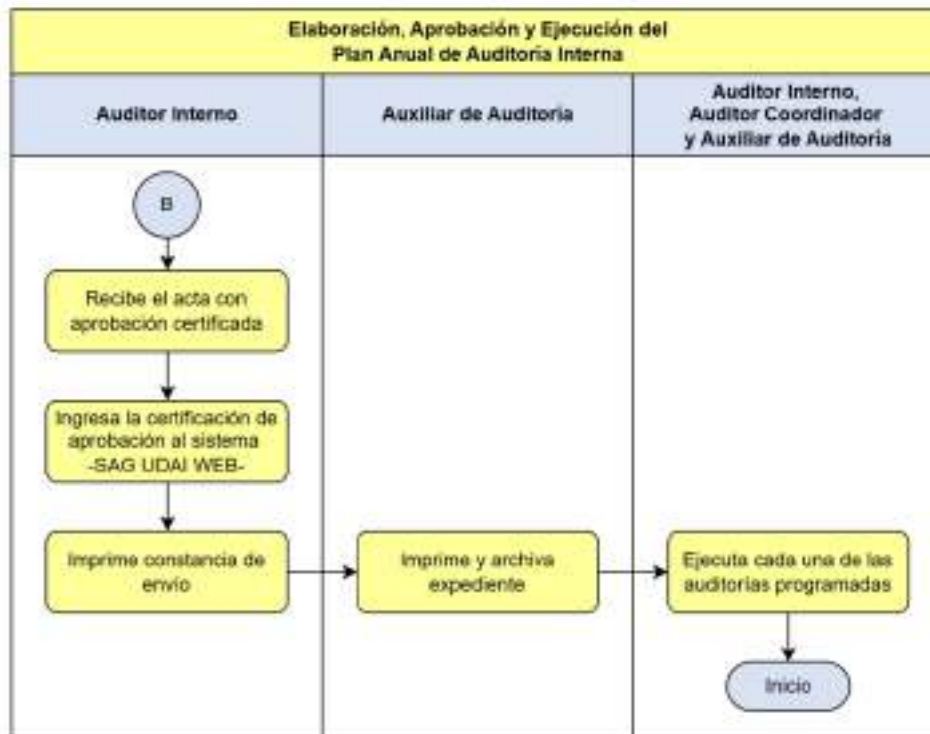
Elaboración, Aprobación y Ejecución del Plan Anual de Auditoría Interna

| Auditor Interno | Auxiliar de Auditoría | Auditor Interno, Auditor Coordinador y Auxiliar de Auditoría |
|---|---|---|

B

Recibe el acta con aprobación certificada

Ingresa la certificación de aprobación al sistema -SAG UDAI WEB-

Imprime constancia de envío

Imprime y archiva expediente

Ejecuta cada una de las auditorías programadas

Inicio